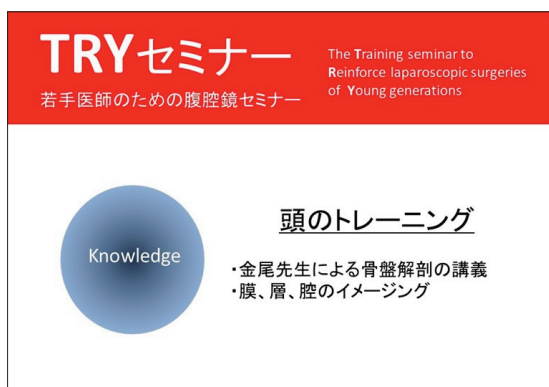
TRYセミナー
若手医師のための腹腔鏡セミナー

The Training seminar to Reinforce laparoscopic surgeries of Young generations

Knowledge

頭のトレーニング

・金尾先生による骨盤解剖の講義
・膜、層、腔のイメージング